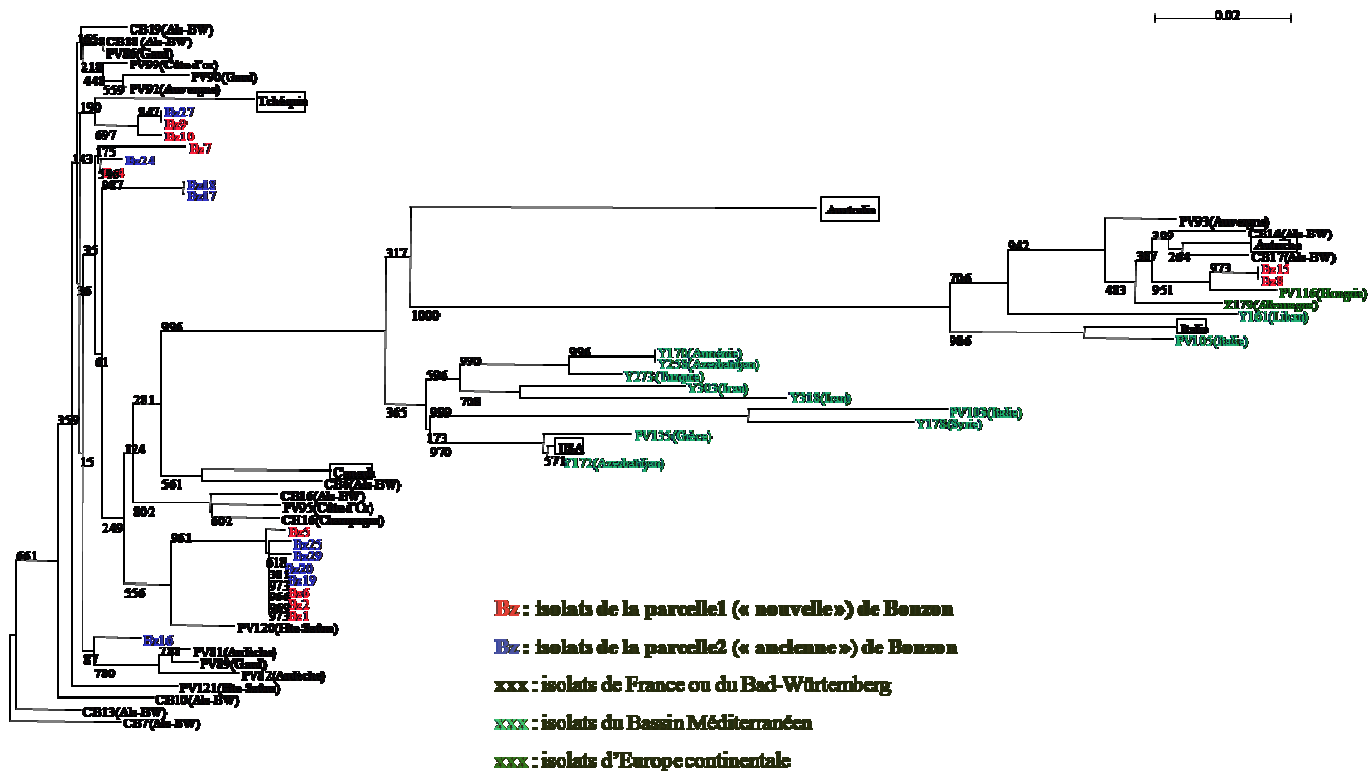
0.02

CB19(Ale-BW)
166
CB18(Ale-BW)
PV88(Gard)
218
PV99(Côte-d'Or)
440
PV90(Gard)
559
PV92(Auvergne)
Tchéquie
190
847
Bz27
Bz9
697
Bz10
Bz7
143
175
Bz24
Bz4
987
Bz18
Bz17
35
36
61
317
Australie
1000
942
PV93(Auvergne)
CB14(Ale-BW)
Autriche
CB17(Ale-BW)
389
204
387
973
Bz15
Bz8
706
483
951
PV116(Hongrie)
X179(Slovaquie)
Y181(Liban)
986
Italie
PV185(Italie)
996
990
996
Y178(Arménie)
Y258(Azerbaïdjan)
594
Y273(Turquie)
708
Y303(Iran)
Y318(Iran)
281
365
989
PV183(Italie)
Y178(Syrie)
173
PV125(Grèce)
970
USA
571
Y172(Azerbaïdjan)
359
324
Canada
561
CB9(Ale-BW)
15
802
CB16(Ale-BW)
PV95(Côte-d'Or)
802
CB11(Champagne)
249
961
Bz5
Bz25
Bz29
Bz20
Bz19
Bz6
Bz2
Bz1
973
556
PV120(Hte-Saône)
661
Bz16
87
780
PV81(Ardèche)
PV89(Gard)
PV82(Ardèche)
PV121(Hte-Saône)
CB10(Ale-BW)
CB13(Ale-BW)
CB7(Ale-BW)

Bz : isolats de la parcelle1 (« nouvelle ») de Bonzon
Bz : isolats de la parcelle2 (« ancienne ») de Bonzon
xxx : isolats de France ou du Bad-Würtemberg
xxx : isolats du Bassin Méditerranéen
xxx : isolats d'Europe continentale